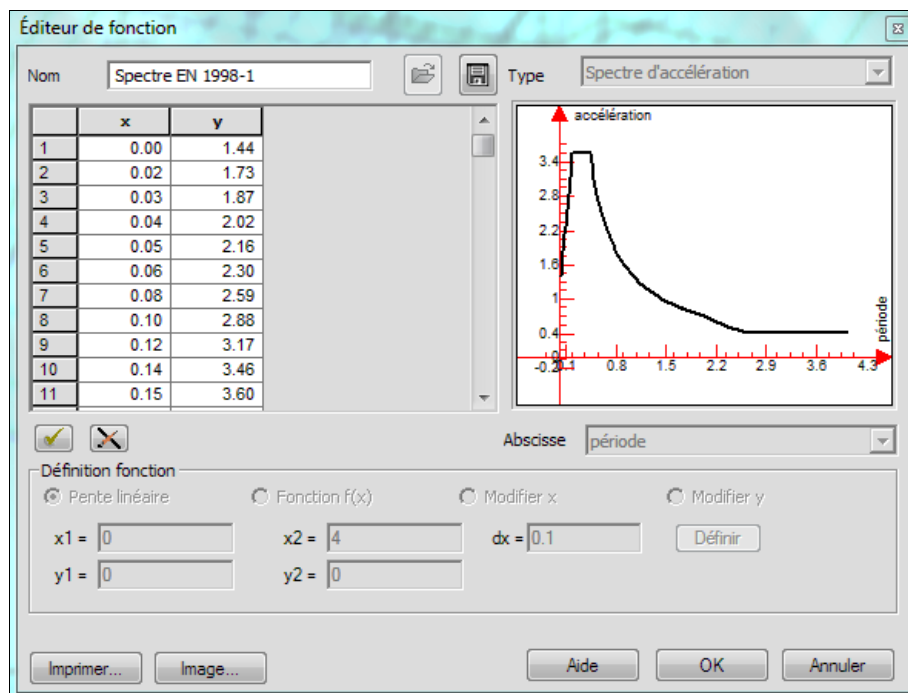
Éditeur de fonction

Nom Spectre EN 1998-1

Type Spectre d'accélération

| | x | y |
|---|---|---|
| 1 | 0.00 | 1.44 |
| 2 | 0.02 | 1.73 |
| 3 | 0.03 | 1.87 |
| 4 | 0.04 | 2.02 |
| 5 | 0.05 | 2.16 |
| 6 | 0.06 | 2.30 |
| 7 | 0.08 | 2.59 |
| 8 | 0.10 | 2.88 |
| 9 | 0.12 | 3.17 |
| 10 | 0.14 | 3.46 |
| 11 | 0.15 | 3.60 |

accélération
3.4
2.8
2.2
1.6
1
0.4
0
-0.2
0.1
0.8
1.5
2.2
2.9
3.6
4.3
période

Abscisse période

Définition fonction

Pente linéaire
Fonction f(x)
Modifier x
Modifier y

x1 = 0
x2 = 4
dx = 0.1
Définir
y1 = 0
y2 = 0

Imprimer...
Image...
Aide
OK
Annuler